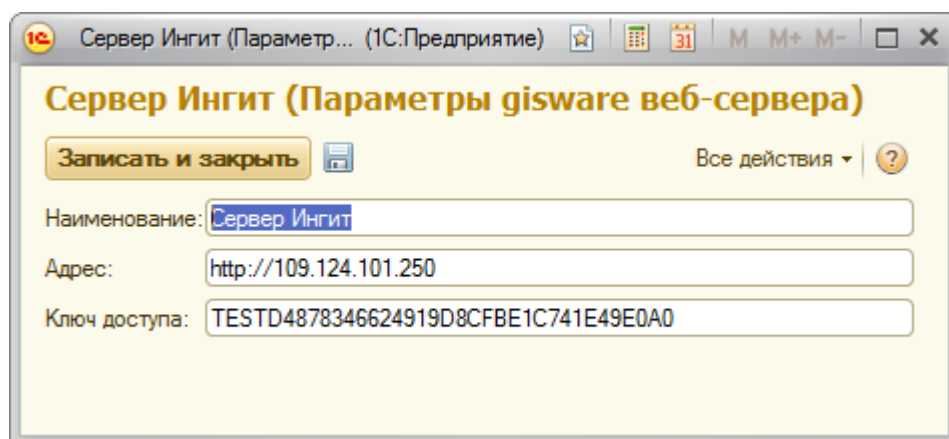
1С Сервер Ингит (Параметр... (1С:Предприятие) 31 M M+ M-

Сервер Ингит (Параметры gisware веб-сервера)

Записать и закрыть

Все действия ▾ ?

Наименование: Сервер Ингит

Адрес: http://109.124.101.250

Ключ доступа: TESTD4878346624919D8CFBE1C741E49E0A0